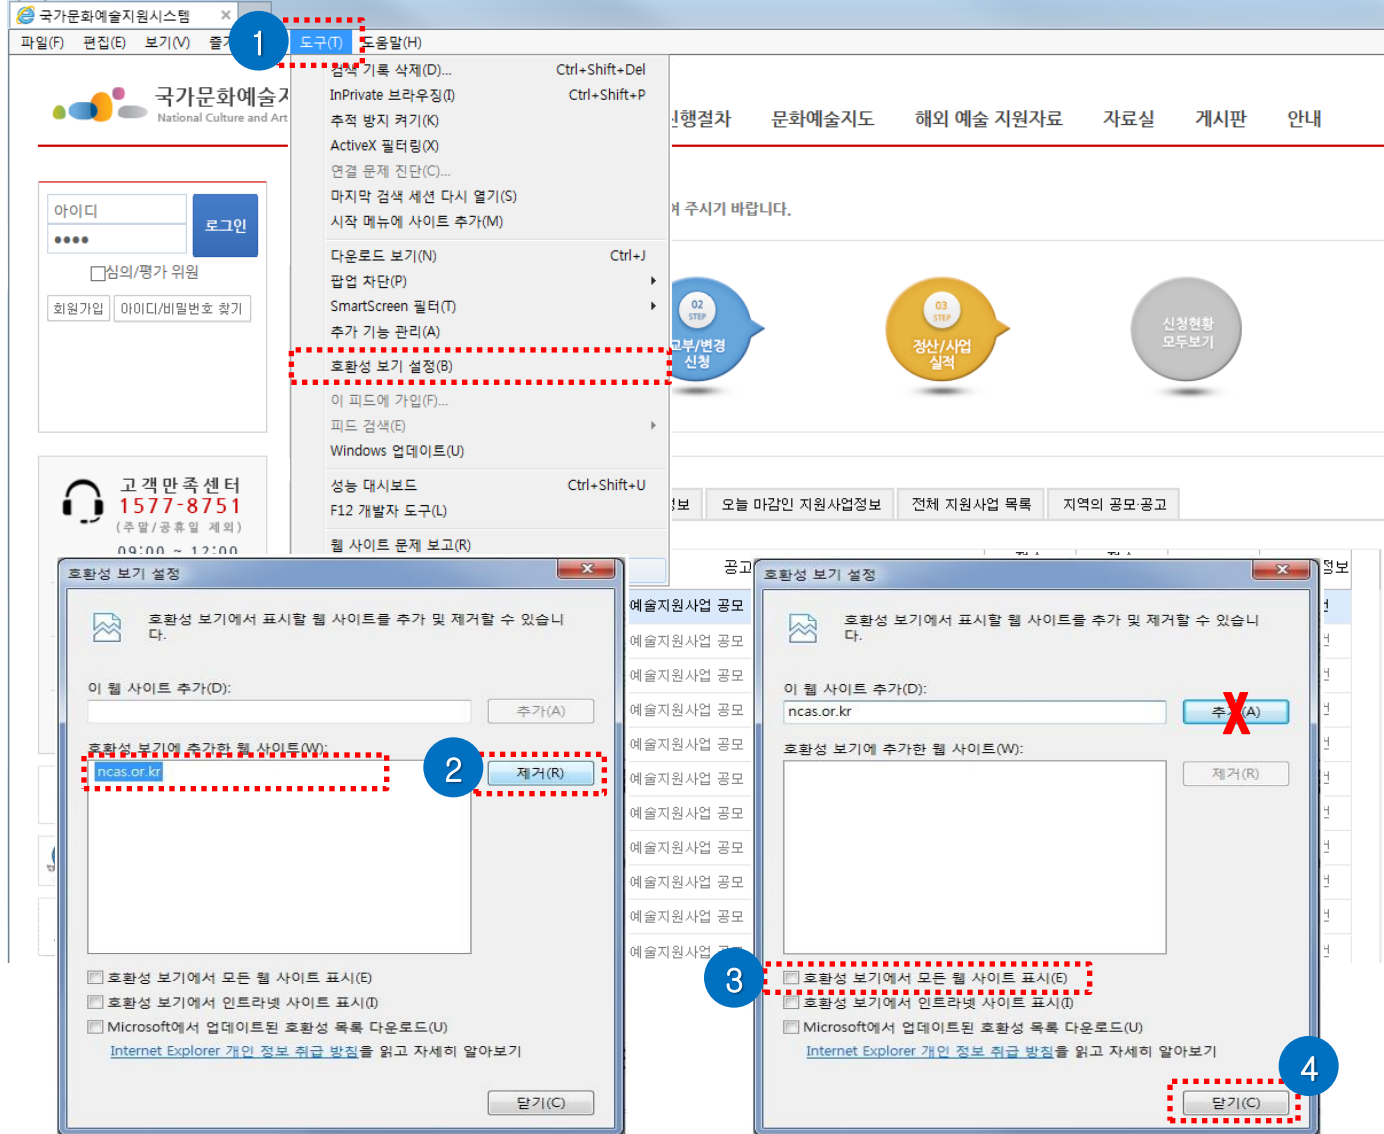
국가문화예술지원시스템

파일(F) 편집(E) 보기(V) 즐 1 도구(T) 도움말(H)

국가문화예술지
National Culture and Art

검색 기록 삭제(D)... Ctrl+Shift+Del
InPrivate 브라우징(I) Ctrl+Shift+P
추적 방지 켜기(K)
ActiveX 필터링(X)
연결 문제 진단(C)...
마지막 검색 세션 다시 열기(S)
시작 메뉴에 사이트 추가(M)
다운로드 보기(N) Ctrl+J
팝업 차단(P)
SmartScreen 필터(T)
추가 기능 관리(A)
호환성 보기 설정(B)
이 피드에 가입(F)...
피드 검색(E)
Windows 업데이트(U)
성능 대시보드 Ctrl+Shift+U
F12 개발자 도구(L)
웹 사이트 문제 보고(R)

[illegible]행절차 문화예술지도 해외 예술 지원자료 자료실 게시판 안내

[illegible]여 주시기 바랍니다.

아이디
••••
로그인
심의/평가 위원
회원가입 아이디/비밀번호 찾기

고객만족센터
1577-8751
(주말/공휴일 제외)
09:00 ~ 12:00

02 STEP 교부/변경 신청
03 STEP 정산/사업 실적
신청현황 모두보기

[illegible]보 오늘 마감인 지원사업정보 전체 지원사업 목록 지역의 공모·공고

공고
예술지원사업 공모
예술지원사업 공모
예술지원사업 공모
예술지원사업 공모
예술지원사업 공모
예술지원사업 공모
예술지원사업 공모
예술지원사업 공모
예술지원사업 공모
예술지원사업 공모
예술지원사업 공모

호환성 보기 설정
호환성 보기에서 표시할 웹 사이트를 추가 및 제거할 수 있습니다.
이 웹 사이트 추가(D):
추가(A)
호환성 보기에 추가한 웹 사이트(W):
ncas.or.kr
2
제거(R)
호환성 보기에서 모든 웹 사이트 표시(E)
호환성 보기에서 인트라넷 사이트 표시(I)
Microsoft에서 업데이트된 호환성 목록 다운로드(U)
Internet Explorer 개인 정보 취급 방침을 읽고 자세히 알아보기
닫기(C)

호환성 보기 설정
호환성 보기에서 표시할 웹 사이트를 추가 및 제거할 수 있습니다.
이 웹 사이트 추가(D):
ncas.or.kr
추가(A)
호환성 보기에 추가한 웹 사이트(W):
제거(R)
3
호환성 보기에서 모든 웹 사이트 표시(E)
호환성 보기에서 인트라넷 사이트 표시(I)
Microsoft에서 업데이트된 호환성 목록 다운로드(U)
Internet Explorer 개인 정보 취급 방침을 읽고 자세히 알아보기
4
닫기(C)